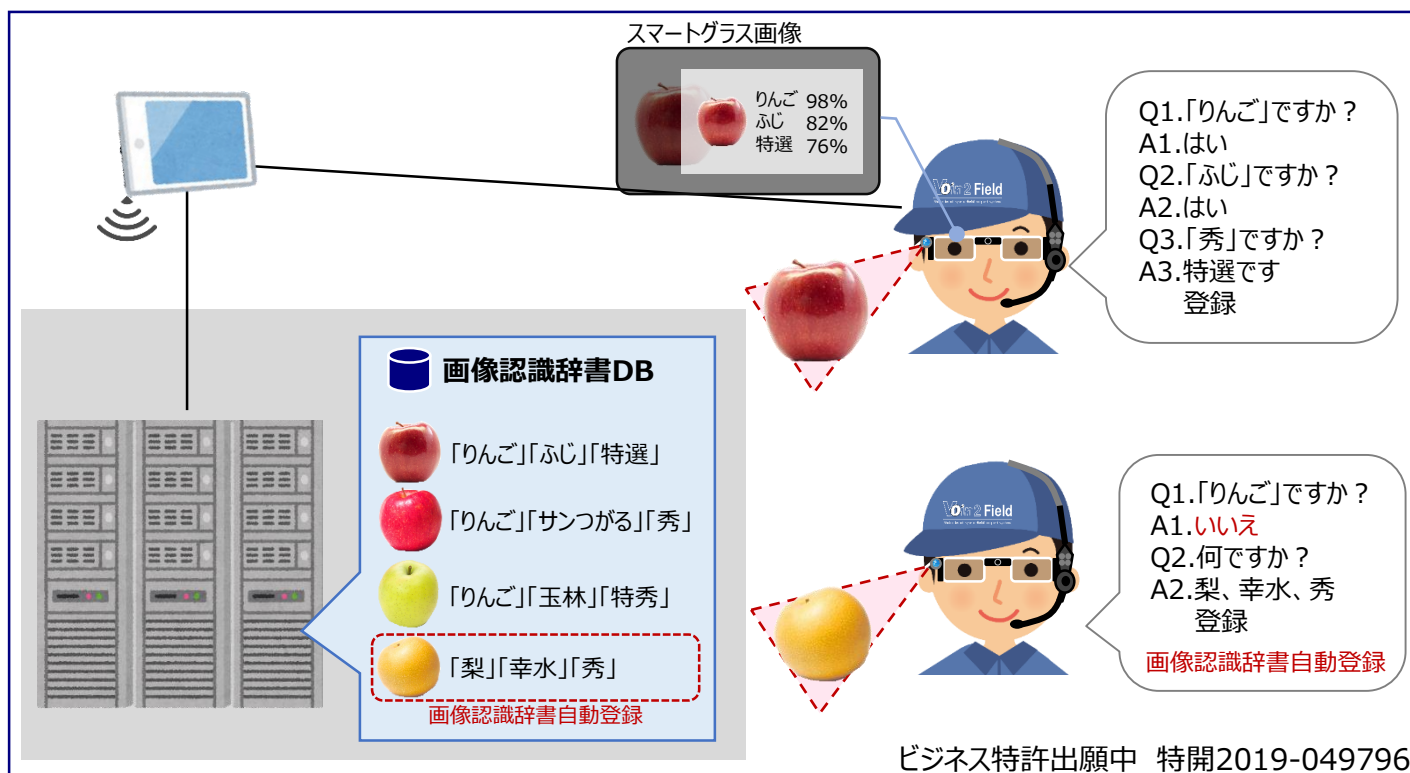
スマートグラス画像

りんご 98%
ふじ 82%
特選 76%

Voice2Field

Q1.「りんご」ですか？
A1.はい
Q2.「ふじ」ですか？
A2.はい
Q3.「秀」ですか？
A3.特選です
登録

画像認識辞書DB

「りんご」「ふじ」「特選」
「りんご」「サンつがる」「秀」
「りんご」「玉林」「特秀」
「梨」「幸水」「秀」
画像認識辞書自動登録

Voice2Field

Q1.「りんご」ですか？
A1.いいえ
Q2.何ですか？
A2.梨、幸水、秀
登録
画像認識辞書自動登録

ビジネス特許出願中 特開2019-049796